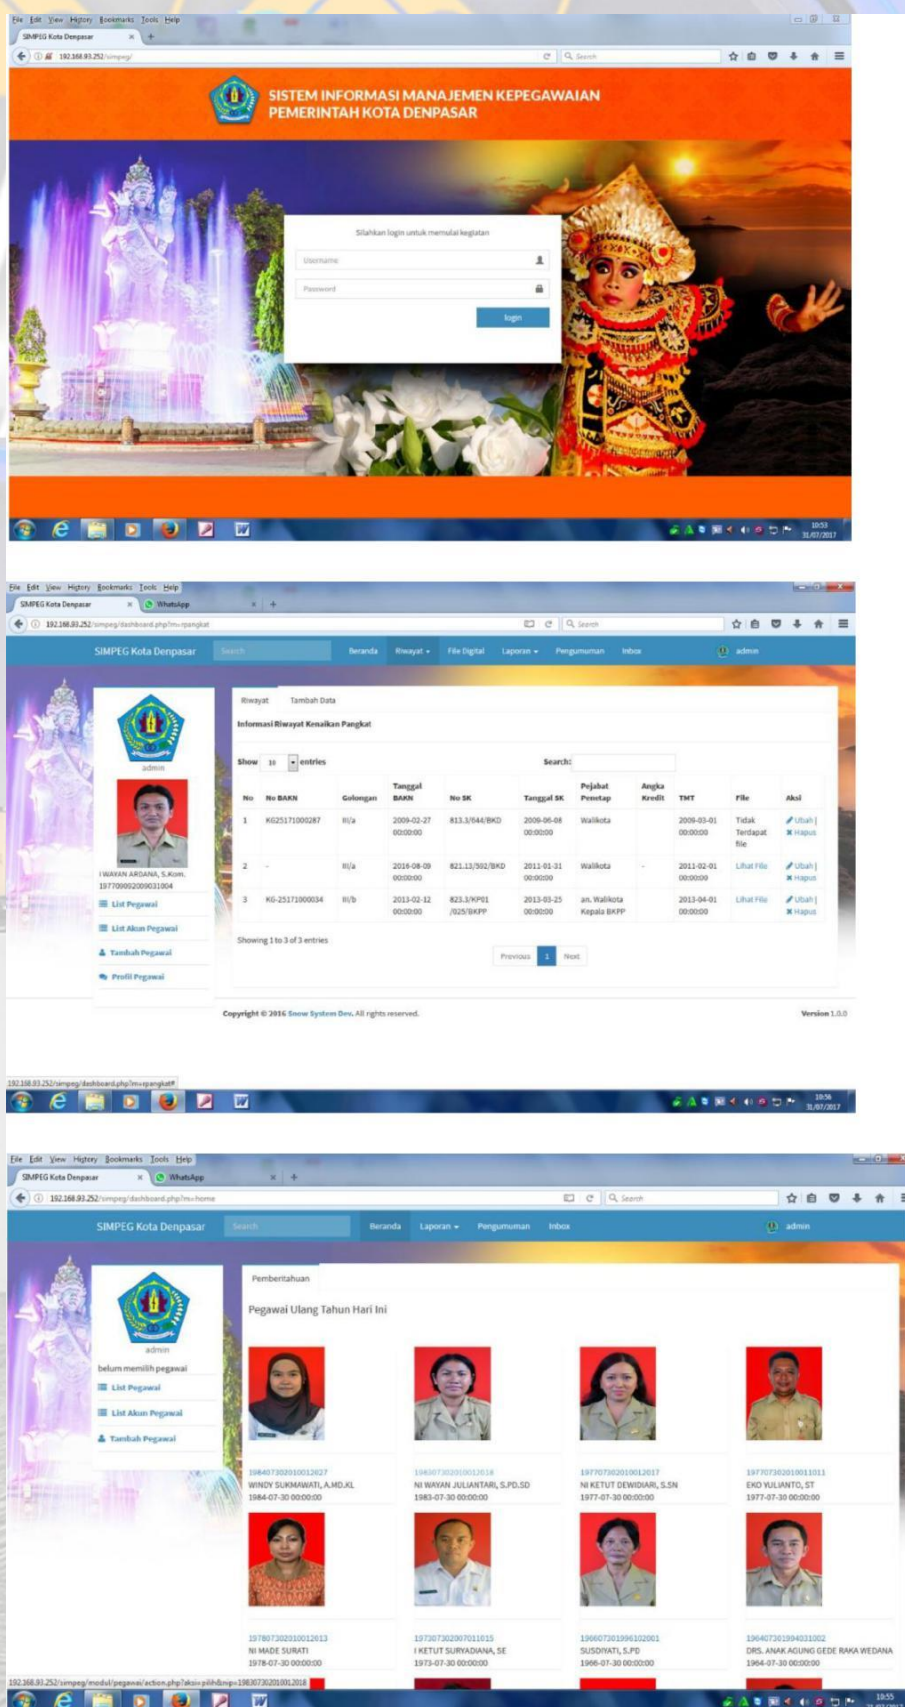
File Edit View History Bookmarks Tools Help
SIMPEG Kota Denpasar ×
192.168.93.252/simpeg/
Search

SISTEM INFORMASI MANAJEMEN KEPEGAWAIAN
PEMERINTAH KOTA DENPASAR

Silahkan login untuk memulai kegiatan
Username
Password
login

10:53
31/07/2017

File Edit View History Bookmarks Tools Help
SIMPEG Kota Denpasar × WhatsApp ×
192.168.93.252/simpeg/dashboard.php?m=rpangkat
Search

SIMPEG Kota Denpasar Search Beranda Riwayat File Digital Laporan Pengumuman Inbox admin

admin
I WAYAN ARDANA, S.Kom.
197700002009031004
List Pegawai
List Akun Pegawai
Tambah Pegawai
Profil Pegawai

Riwayat Tambah Data
Informasi Riwayat Kenaikan Pangkat

Show 10 entries Search:

| No | No BAKN | Golongan | Tanggal BAKN | No SK | Tanggal SK | Pejabat Penetap | Angka Kredit | TMT | File | Aksi |
|---|---|---|---|---|---|---|---|---|---|---|
| 1 | KG25171000287 | III/a | 2009-02-27 00:00:00 | 813.3/644/BKD | 2009-06-08 00:00:00 | Walikota | | 2009-03-01 00:00:00 | Tidak Terdapat file | Ubah \| Hapus |
| 2 | - | III/a | 2016-08-09 00:00:00 | 821.13/502/BKD | 2011-01-31 00:00:00 | Walikota | - | 2011-02-01 00:00:00 | Lihat File | Ubah \| Hapus |
| 3 | KG-25171000034 | III/b | 2013-02-12 00:00:00 | 823.3/KP01 /025/BKPP | 2013-03-25 00:00:00 | an. Walikota Kepala BKPP | | 2013-04-01 00:00:00 | Lihat File | Ubah \| Hapus |

Showing 1 to 3 of 3 entries
Previous 1 Next

Copyright © 2016 Snow System Dev. All rights reserved.
Version 1.0.0

192.168.93.252/simpeg/dashboard.php?m=rpangkat#
10:56
31/07/2017

File Edit View History Bookmarks Tools Help
SIMPEG Kota Denpasar × WhatsApp ×
192.168.93.252/simpeg/dashboard.php?m=home
Search

SIMPEG Kota Denpasar Search Beranda Laporan Pengumuman Inbox admin

admin
belum memilih pegawai
List Pegawai
List Akun Pegawai
Tambah Pegawai

Pemberitahuan
Pegawai Ulang Tahun Hari Ini

198407302010012027
WINDY SUKMAWATI, A.MD.KL
1984-07-30 00:00:00

198307302010012018
NI WAYAN JULIANTARI, S.PD.SD
1983-07-30 00:00:00

197707302010012017
NI KETUT DEWIDIARI, S.SN
1977-07-30 00:00:00

197707302010011011
EKO YULIANTO, ST
1977-07-30 00:00:00

197807302010012013
NI MADE SURATI
1978-07-30 00:00:00

197307302007011015
I KETUT SURYADIANA, SE
1973-07-30 00:00:00

196607301996102001
SUSDIYATI, S.PD
1966-07-30 00:00:00

196407301994031002
DRS. ANAK AGUNG GEDE RAKA WEDANA
1964-07-30 00:00:00

192.168.93.252/simpeg/modul/pegawai/action.php?aksi=pilih&nip=198307302010012018
10:55